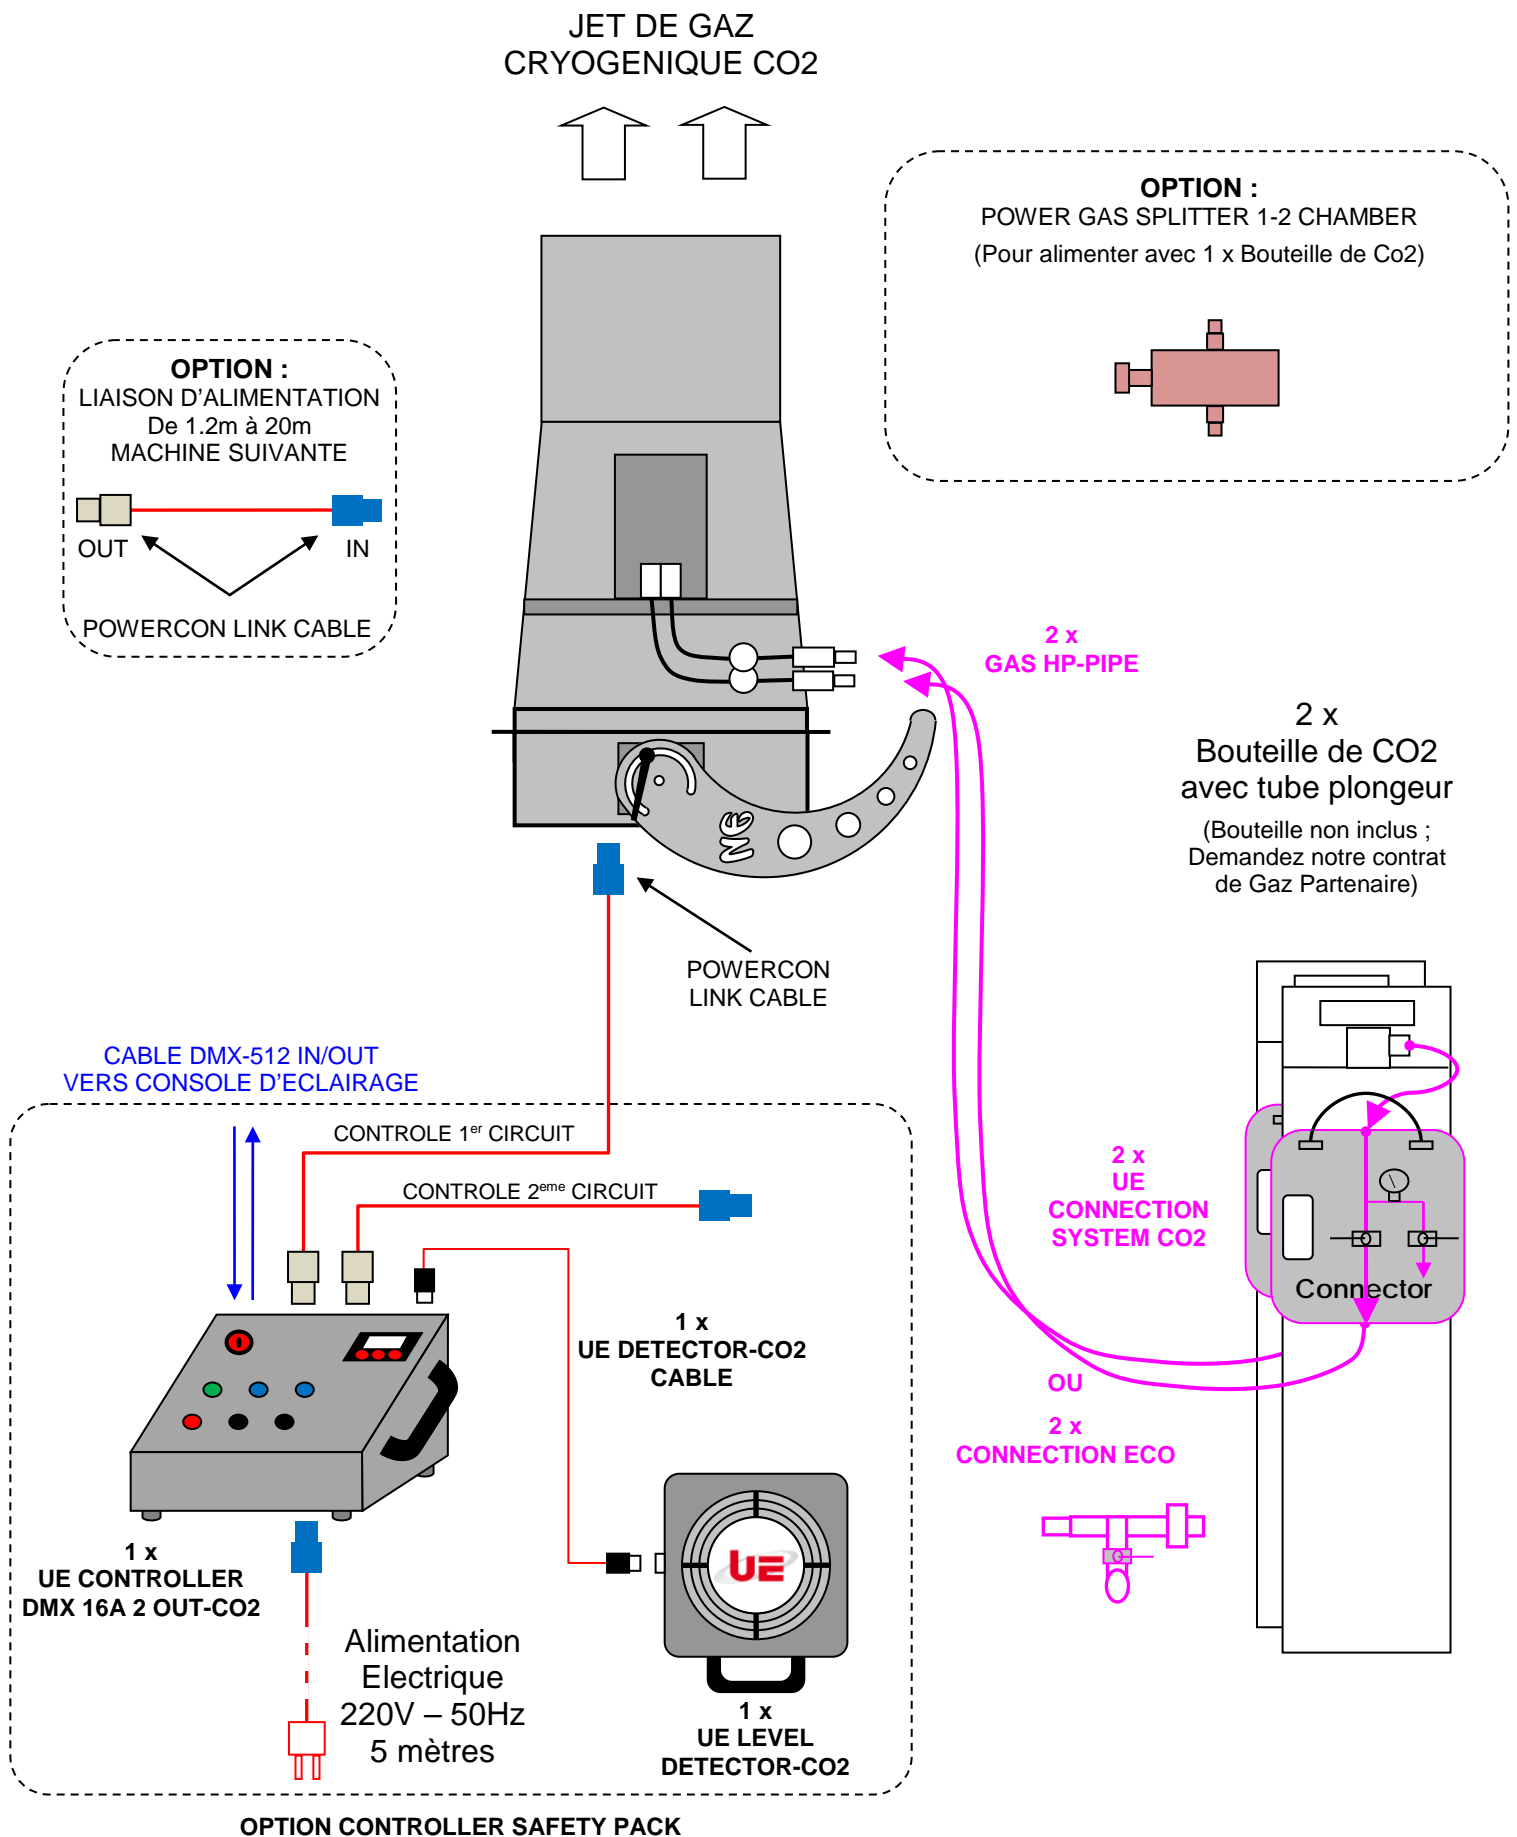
JET DE GAZ
CRYOGENIQUE CO2

OPTION :
POWER GAS SPLITTER 1-2 CHAMBER
(Pour alimenter avec 1 x Bouteille de Co2)

OPTION :
LIAISON D'ALIMENTATION
De 1.2m à 20m
MACHINE SUIVANTE
OUT
IN
POWERCON LINK CABLE

2 x
GAS HP-PIPE

2 x
Bouteille de CO2
avec tube plongeur
(Bouteille non inclus ;
Demandez notre contrat
de Gaz Partenaire)

POWERCON
LINK CABLE

CABLE DMX-512 IN/OUT
VERS CONSOLE D'ECLAIRAGE

CONTROLE 1$^{er}$ CIRCUIT
CONTROLE 2$^{eme}$ CIRCUIT

2 x
UE
CONNECTION
SYSTEM CO2

Connector

1 x
UE DETECTOR-CO2
CABLE

OU
2 x
CONNECTION ECO

1 x
UE CONTROLLER
DMX 16A 2 OUT-CO2

Alimentation
Electrique
220V – 50Hz
5 mètres

UE

1 x
UE LEVEL
DETECTOR-CO2

OPTION CONTROLLER SAFETY PACK